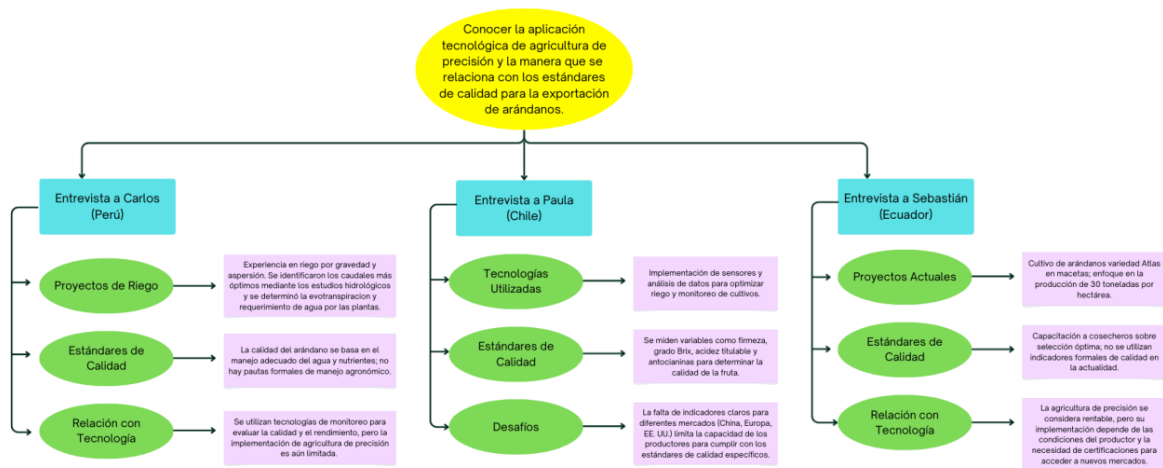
Conocer la aplicación tecnológica de agricultura de precisión y la manera que se relaciona con los estándares de calidad para la exportación de arándanos.

Entrevista a Carlos (Perú)

Proyectos de Riego

Experiencia en riego por gravedad y aspersión. Se identificaron los caudales más óptimos mediante los estudios hidrológicos y se determinó la evotranspiracion y requerimiento de agua por las plantas.

Estándares de Calidad

La calidad del arándano se basa en el manejo adecuado del agua y nutrientes; no hay pautas formales de manejo agronómico.

Relación con Tecnología

Se utilizan tecnologías de monitoreo para evaluar la calidad y el rendimiento, pero la implementación de agricultura de precisión es aún limitada.

Entrevista a Paula (Chile)

Tecnologías Utilizadas

Implementación de sensores y análisis de datos para optimizar riego y monitoreo de cultivos.

Estándares de Calidad

Se miden variables como firmeza, grado Brix, acidez titulable y antocianinas para determinar la calidad de la fruta.

Desafíos

La falta de indicadores claros para diferentes mercados (China, Europa, EE. UU.) limita la capacidad de los productores para cumplir con los estándares de calidad específicos.

Entrevista a Sebastián (Ecuador)

Proyectos Actuales

Cultivo de arándanos variedad Atlas en macetas; enfoque en la producción de 30 toneladas por hectárea.

Estándares de Calidad

Capacitación a cosecheros sobre selección óptima; no se utilizan indicadores formales de calidad en la actualidad.

Relación con Tecnología

La agricultura de precisión se considera rentable, pero su implementación depende de las condiciones del productor y la necesidad de certificaciones para acceder a nuevos mercados.